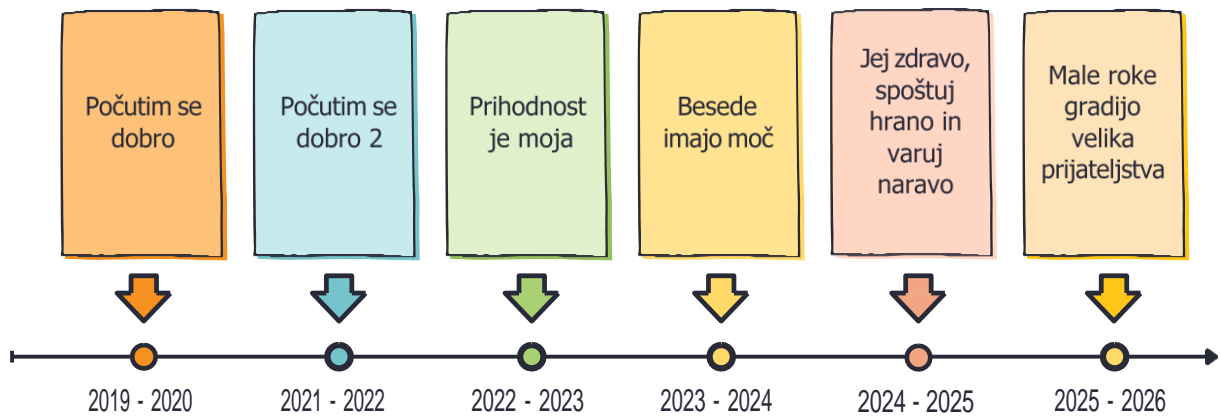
Počutim se dobro

Počutim se dobro 2

Prihodnost je moja

Besede imajo moč

Jej zdravo, spoštuj hrano in varuj naravo

Male roke gradijo velika prijateljstva

2019 - 2020

2021 - 2022

2022 - 2023

2023 - 2024

2024 - 2025

2025 - 2026